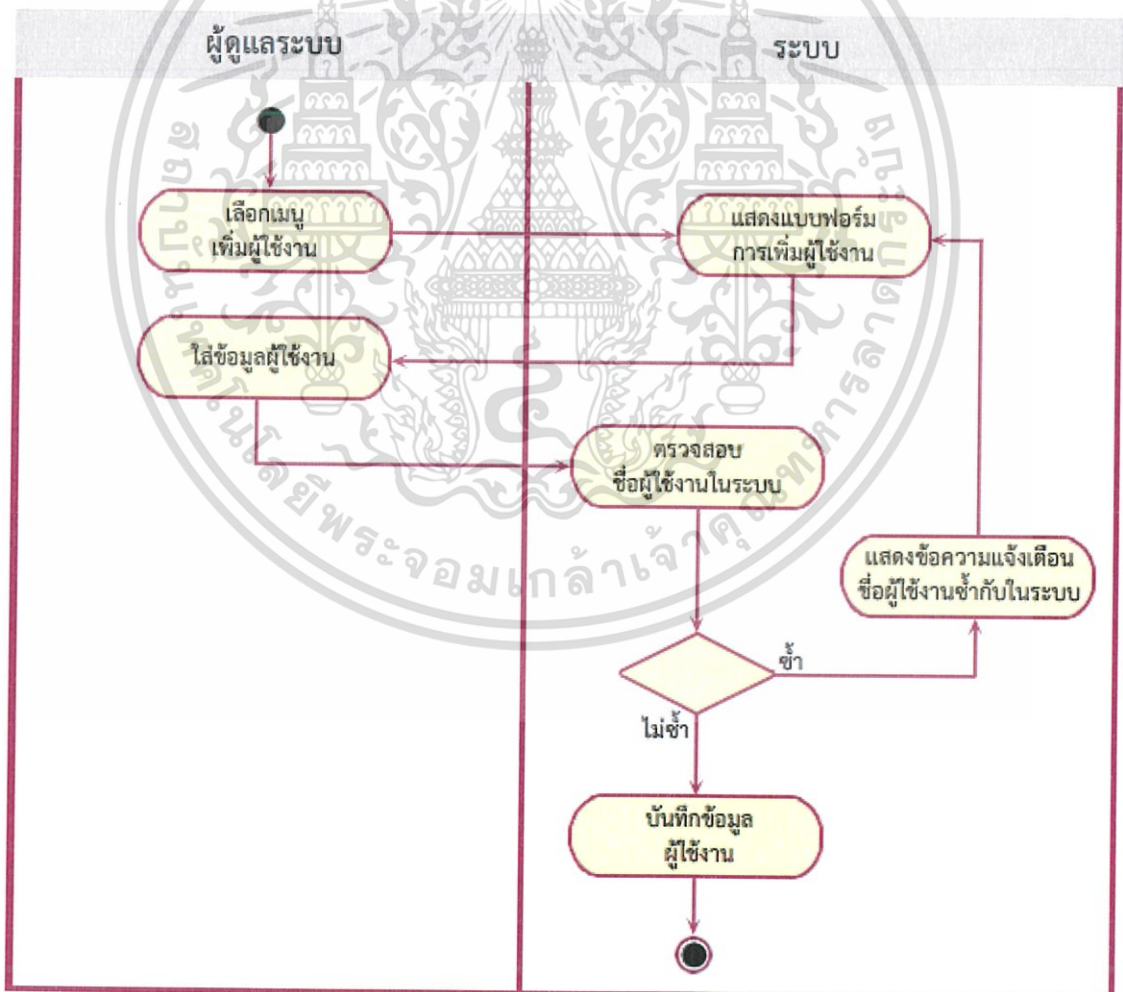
ผู้ดูแลระบบ

ระบบ

เลือกเมนู เพิ่มผู้ใช้งาน

แสดงแบบฟอร์ม การเพิ่มผู้ใช้งาน

ใส่ข้อมูลผู้ใช้งาน

ตรวจสอบ ชื่อผู้ใช้งานในระบบ

แสดงข้อความแจ้งเตือน ชื่อผู้ใช้งานซ้ำกับในระบบ

ซ้ำ

ไม่ซ้ำ

บันทึกข้อมูล ผู้ใช้งาน

สถาบันเทคโนโลยีพระจอมเกล้าเจ้าคุณทหารลาดกระบัง